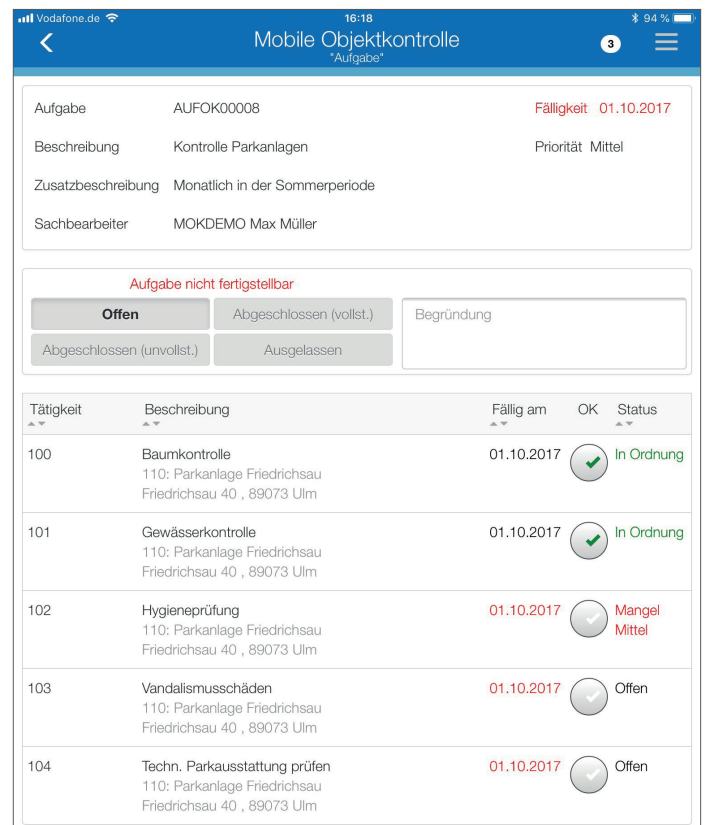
Vodafone.de 16:18 94 %

Mobile Objektkontrolle
"Aufgabe"

3

Aufgabe AUFOK00008 Fälligkeit 01.10.2017

Beschreibung Kontrolle Parkanlagen Priorität Mittel

Zusatzbeschreibung Monatlich in der Sommerperiode

Sachbearbeiter MOKDEMO Max Müller

Aufgabe nicht fertigstellbar

Offen
Abgeschlossen (vollst.)
Abgeschlossen (unvollst.)
Ausgelassen

Begründung

| Tätigkeit | Beschreibung | Fällig am | OK | Status |
|---|---|---|---|---|
| 100 | Baumkontrolle 110: Parkanlage Friedrichsau Friedrichsau 40 , 89073 Ulm | 01.10.2017 | | In Ordnung |
| 101 | Gewässerkontrolle 110: Parkanlage Friedrichsau Friedrichsau 40 , 89073 Ulm | 01.10.2017 | | In Ordnung |
| 102 | Hygieneprüfung 110: Parkanlage Friedrichsau Friedrichsau 40 , 89073 Ulm | 01.10.2017 | | Mangel Mittel |
| 103 | Vandalismusschäden 110: Parkanlage Friedrichsau Friedrichsau 40 , 89073 Ulm | 01.10.2017 | | Offen |
| 104 | Techn. Parkausstattung prüfen 110: Parkanlage Friedrichsau Friedrichsau 40 , 89073 Ulm | 01.10.2017 | | Offen |